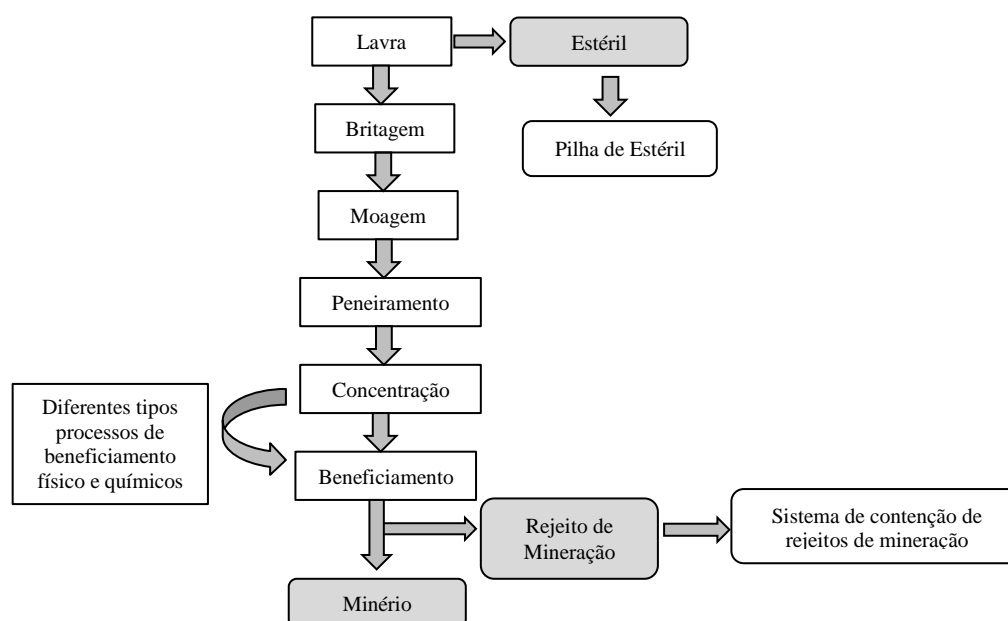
Lavra

Estéril

Pilha de Estéril

Britagem

Moagem

Peneiramento

Concentração

Diferentes tipos processos de beneficiamento físico e químicos

Beneficiamento

Rejeito de Mineração

Sistema de contenção de rejeitos de mineração

Minério